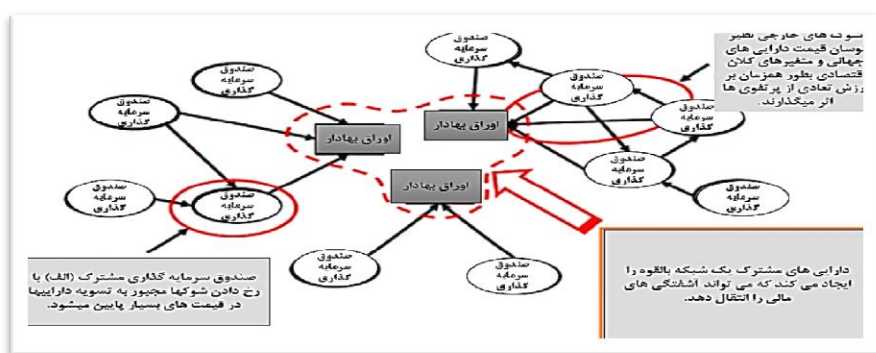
صندوق سرمایه گذاری

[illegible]وک های خارجی نظیر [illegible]وسان قیمت دارایی های جهانی و متغیرهای کلان اقتصادی بطور همزمان بر ارزش تعدادی از پرتفوی ها اثر میگذارند.

صندوق سرمایه گذاری

صندوق سرمایه گذاری

اوراق بهادار

اوراق بهادار

صندوق سرمایه گذاری

صندوق سرمایه گذاری

صندوق سرمایه گذاری

اوراق بهادار

صندوق سرمایه گذاری

صندوق سرمایه گذاری

صندوق سرمایه گذاری

صندوق سرمایه گذاری

صندوق سرمایه گذاری

صندوق سرمایه گذاری مشترک (الف) با رخ دادن شوکها مجبور به تسویه داراییها در قیمت های بسیار پایین میشود.

دارایی های مشترک یک شبکه بالقوه را ایجاد می کند که می تواند آشفتگی های مالی را انتقال دهد.